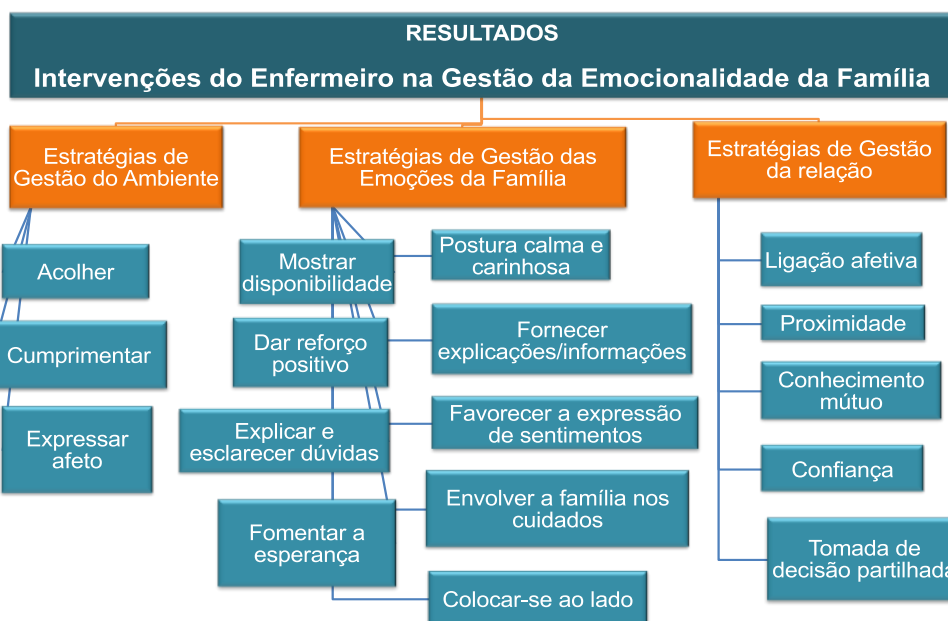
RESULTADOS

Intervenções do Enfermeiro na Gestão da Emocionalidade da Família

Estratégias de Gestão do Ambiente

Acolher

Cumprimentar

Expressar afeto

Estratégias de Gestão das Emoções da Família

Mostrar disponibilidade

Postura calma e carinhosa

Dar reforço positivo

Fornecer explicações/informações

Explicar e esclarecer dúvidas

Favorecer a expressão de sentimentos

Fomentar a esperança

Envolver a família nos cuidados

Colocar-se ao lado

Estratégias de Gestão da relação

Ligação afetiva

Proximidade

Conhecimento mútuo

Confiança

Tomada de decisão partilhada